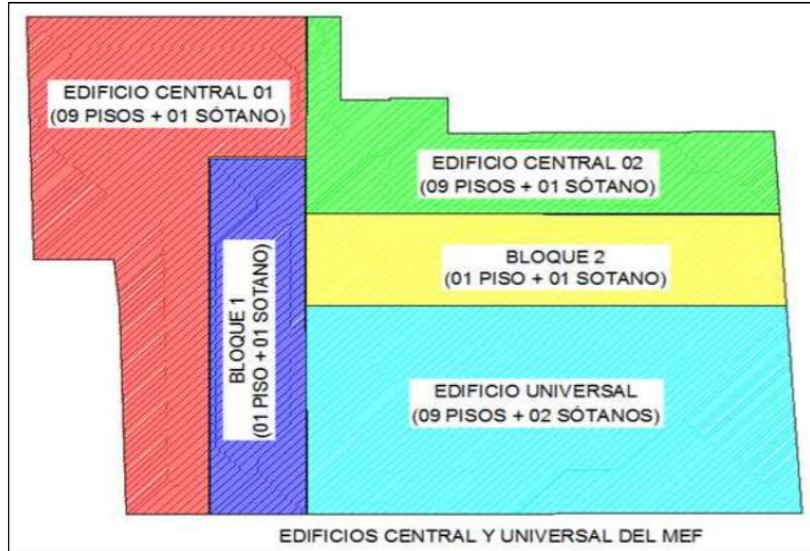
EDIFICIO CENTRAL 01
(09 PISOS + 01 SÓTANO)

EDIFICIO CENTRAL 02
(09 PISOS + 01 SÓTANO)

BLOQUE 1
(01 PISO + 01 SOTANO)

BLOQUE 2
(01 PISO + 01 SOTANO)

EDIFICIO UNIVERSAL
(09 PISOS + 02 SÓTANOS)

EDIFICIOS CENTRAL Y UNIVERSAL DEL MEF